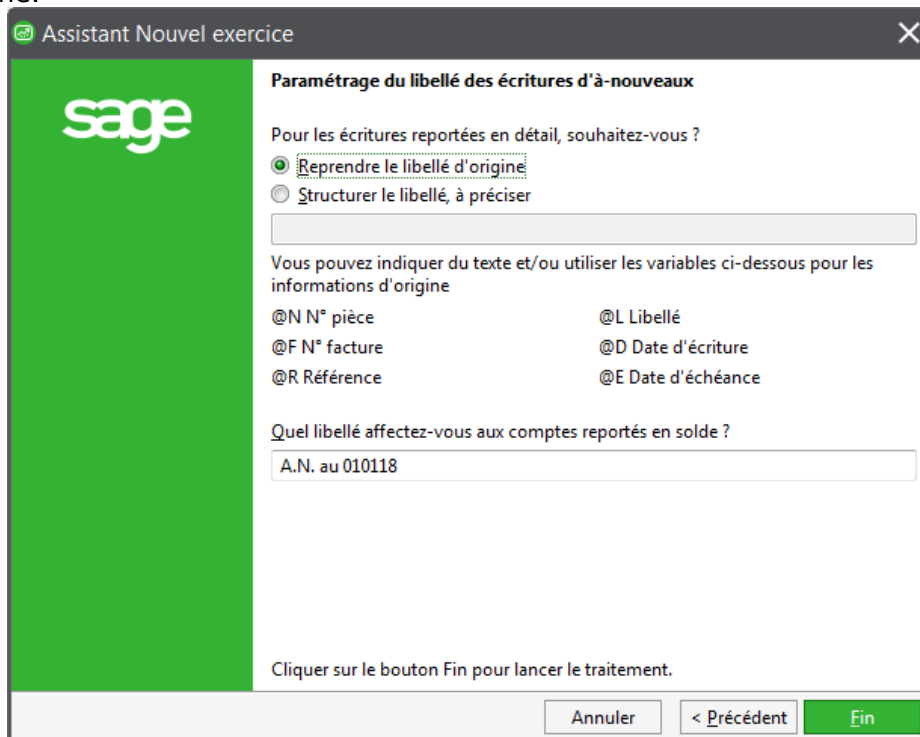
Assistant Nouvel exercice

sage

Paramétrage du libellé des écritures d'à-nouveaux

Pour les écritures reportées en détail, souhaitez-vous ?

Reprendre le libellé d'origine

Structurer le libellé, à préciser

Vous pouvez indiquer du texte et/ou utiliser les variables ci-dessous pour les informations d'origine

@N N° pièce
@F N° facture
@R Référence

@L Libellé
@D Date d'écriture
@E Date d'échéance

Quel libellé affectez-vous aux comptes reportés en solde ?

A.N. au 010118

Cliquer sur le bouton Fin pour lancer le traitement.

Annuler
< Précédent
Fin